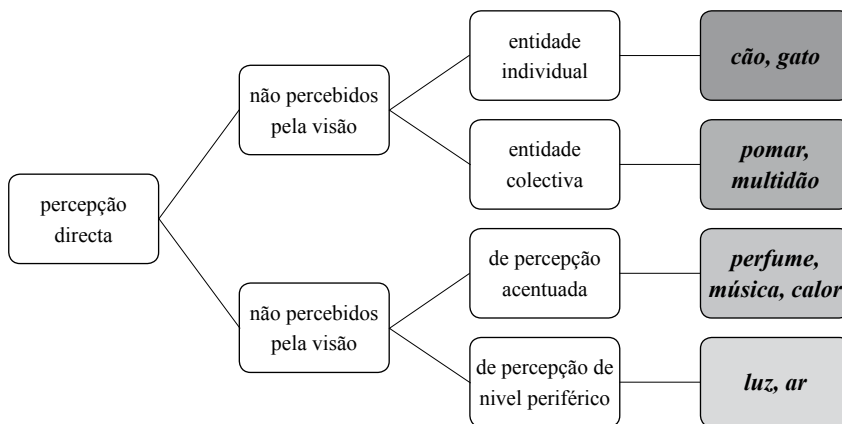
percepção directa

não percebidos pela visão

entidade individual

*cão, gato*

entidade colectiva

*pomar, multidão*

não percebidos pela visão

de percepção acentuada

*perfume, música, calor*

de percepção de nivel periférico

*luz, ar*